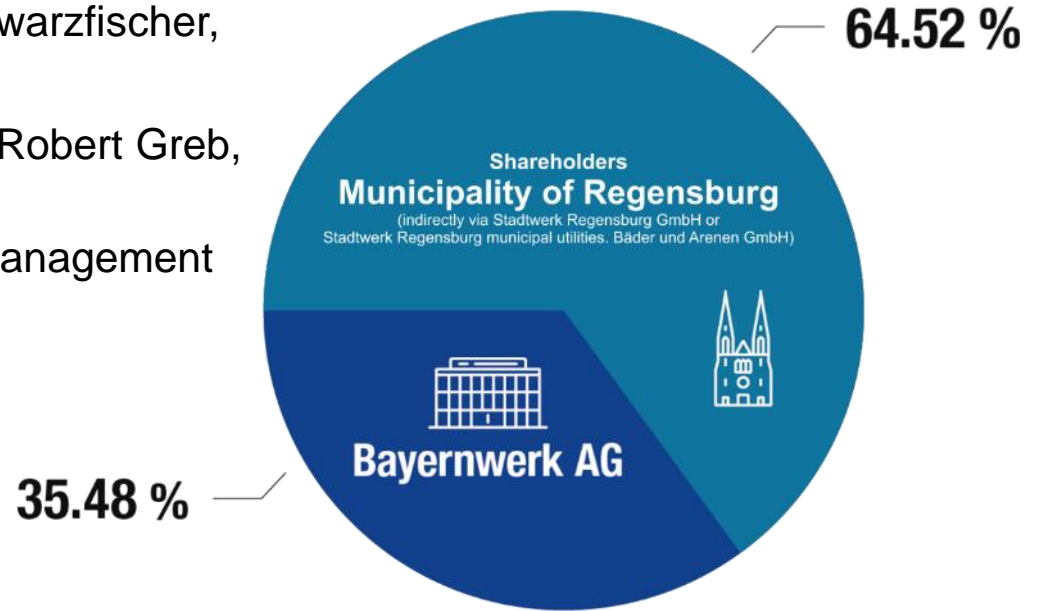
warzfischer,

Robert Greb,

anagement

64.52 %

Shareholders
Municipality of Regensburg
(indirectly via Stadtwerk Regensburg GmbH or Stadtwerk Regensburg municipal utilities. Bäder und Arenen GmbH)

Bayernwerk AG

35.48 %